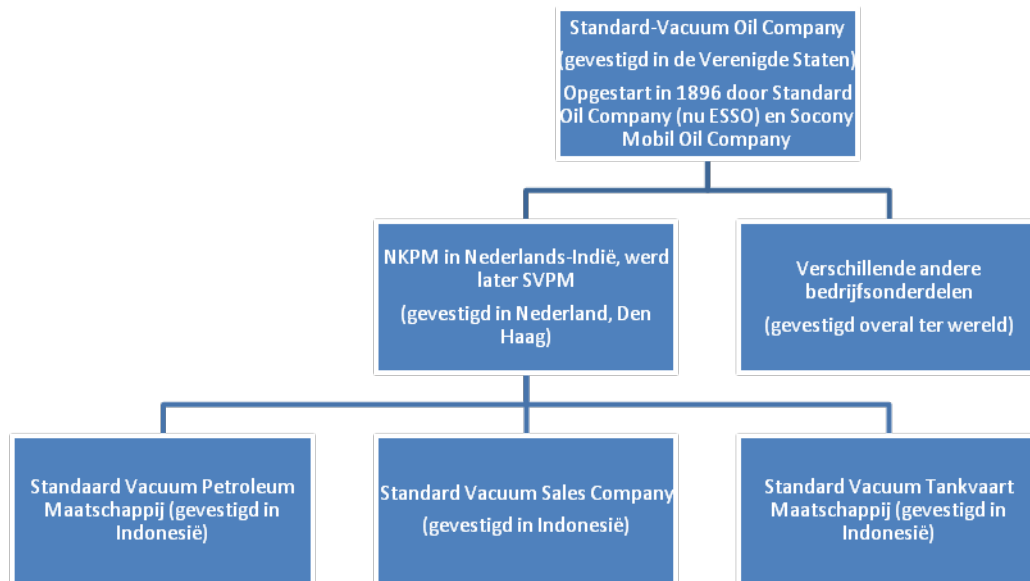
Standard-Vacuum Oil Company
(gevestigd in de Verenigde Staten)
Opgestart in 1896 door Standard Oil Company (nu ESSO) en Socony Mobil Oil Company

NKPM in Nederlands-Indië, werd later SVPM
(gevestigd in Nederland, Den Haag)

Verschillende andere bedrijfsonderdelen
(gevestigd overal ter wereld)

Standaard Vacuum Petroleum Maatschappij (gevestigd in Indonesië)

Standard Vacuum Sales Company
(gevestigd in Indonesië)

Standard Vacuum Tankvaart Maatschappij (gevestigd in Indonesië)